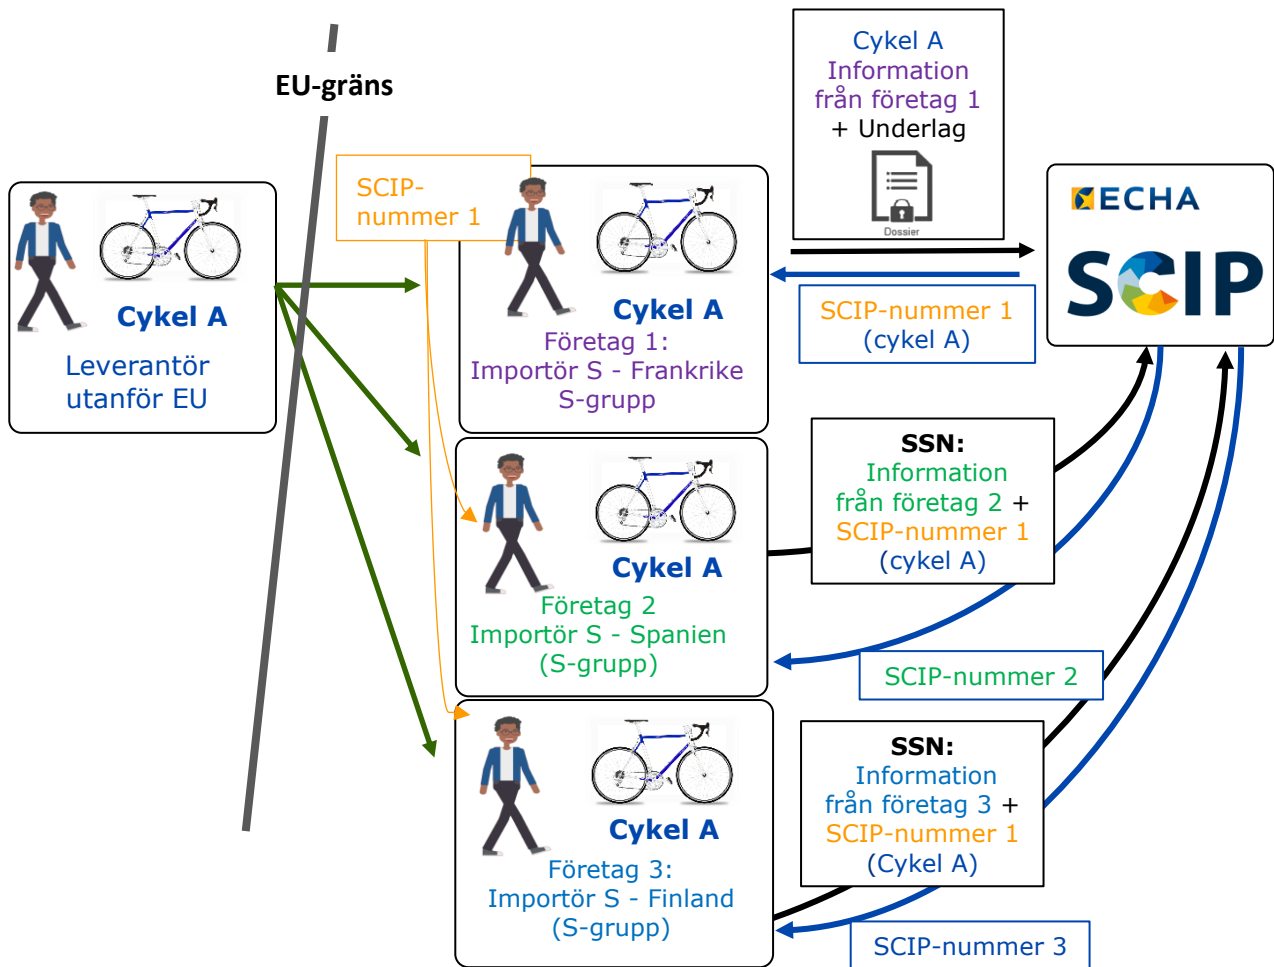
EU-gräns

Cykel A
Leverantör utanför EU

SCIP-nummer 1

Cykel A
Företag 1:
Importör S - Frankrike
S-grupp

Cykel A
Information från företag 1
+ Underlag
Dossier

ECHA
SCIP

SCIP-nummer 1
(cykel A)

Cykel A
Företag 2
Importör S - Spanien
(S-grupp)

SSN:
Information från företag 2 +
SCIP-nummer 1
(cykel A)

SCIP-nummer 2

Cykel A
Företag 3:
Importör S - Finland
(S-grupp)

SSN:
Information från företag 3 +
SCIP-nummer 1
(Cykel A)

SCIP-nummer 3